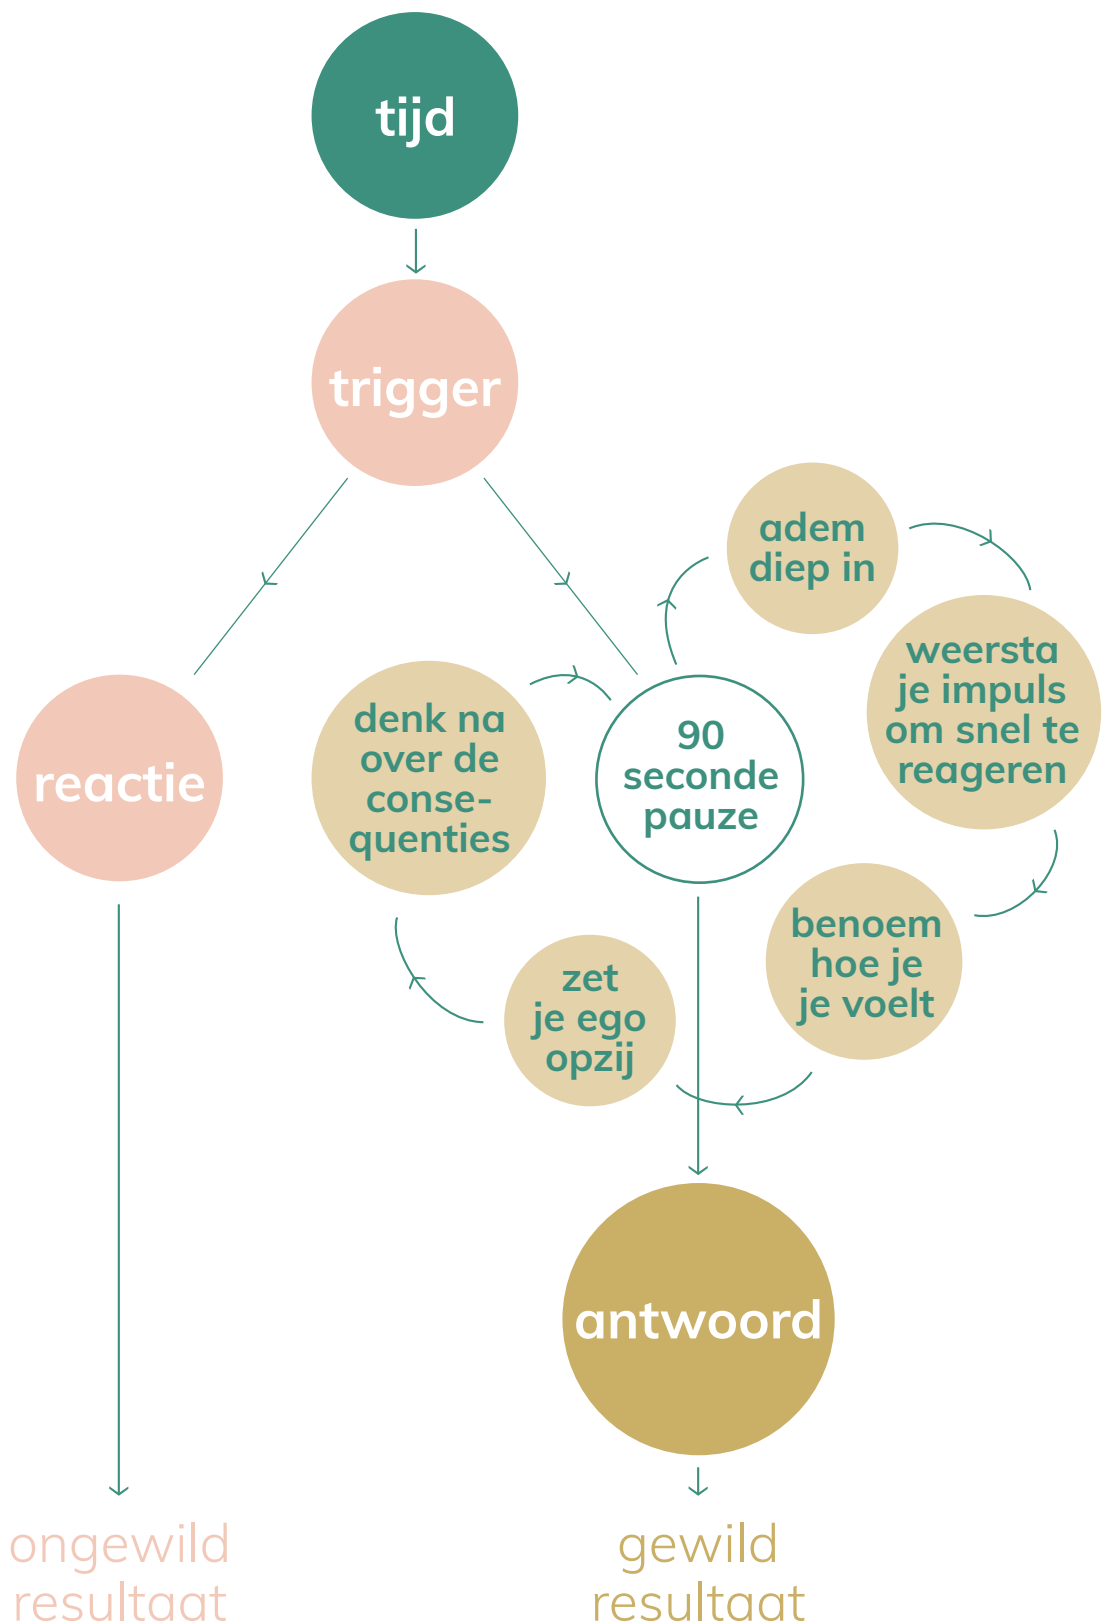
tijd

trigger

reactie

90 seconde pauze

adem diep in

weersta je impuls om snel te reageren

benoem hoe je je voelt

zet je ego opzij

denk na over de consequenties

antwoord

ongewild resultaat

gewild resultaat